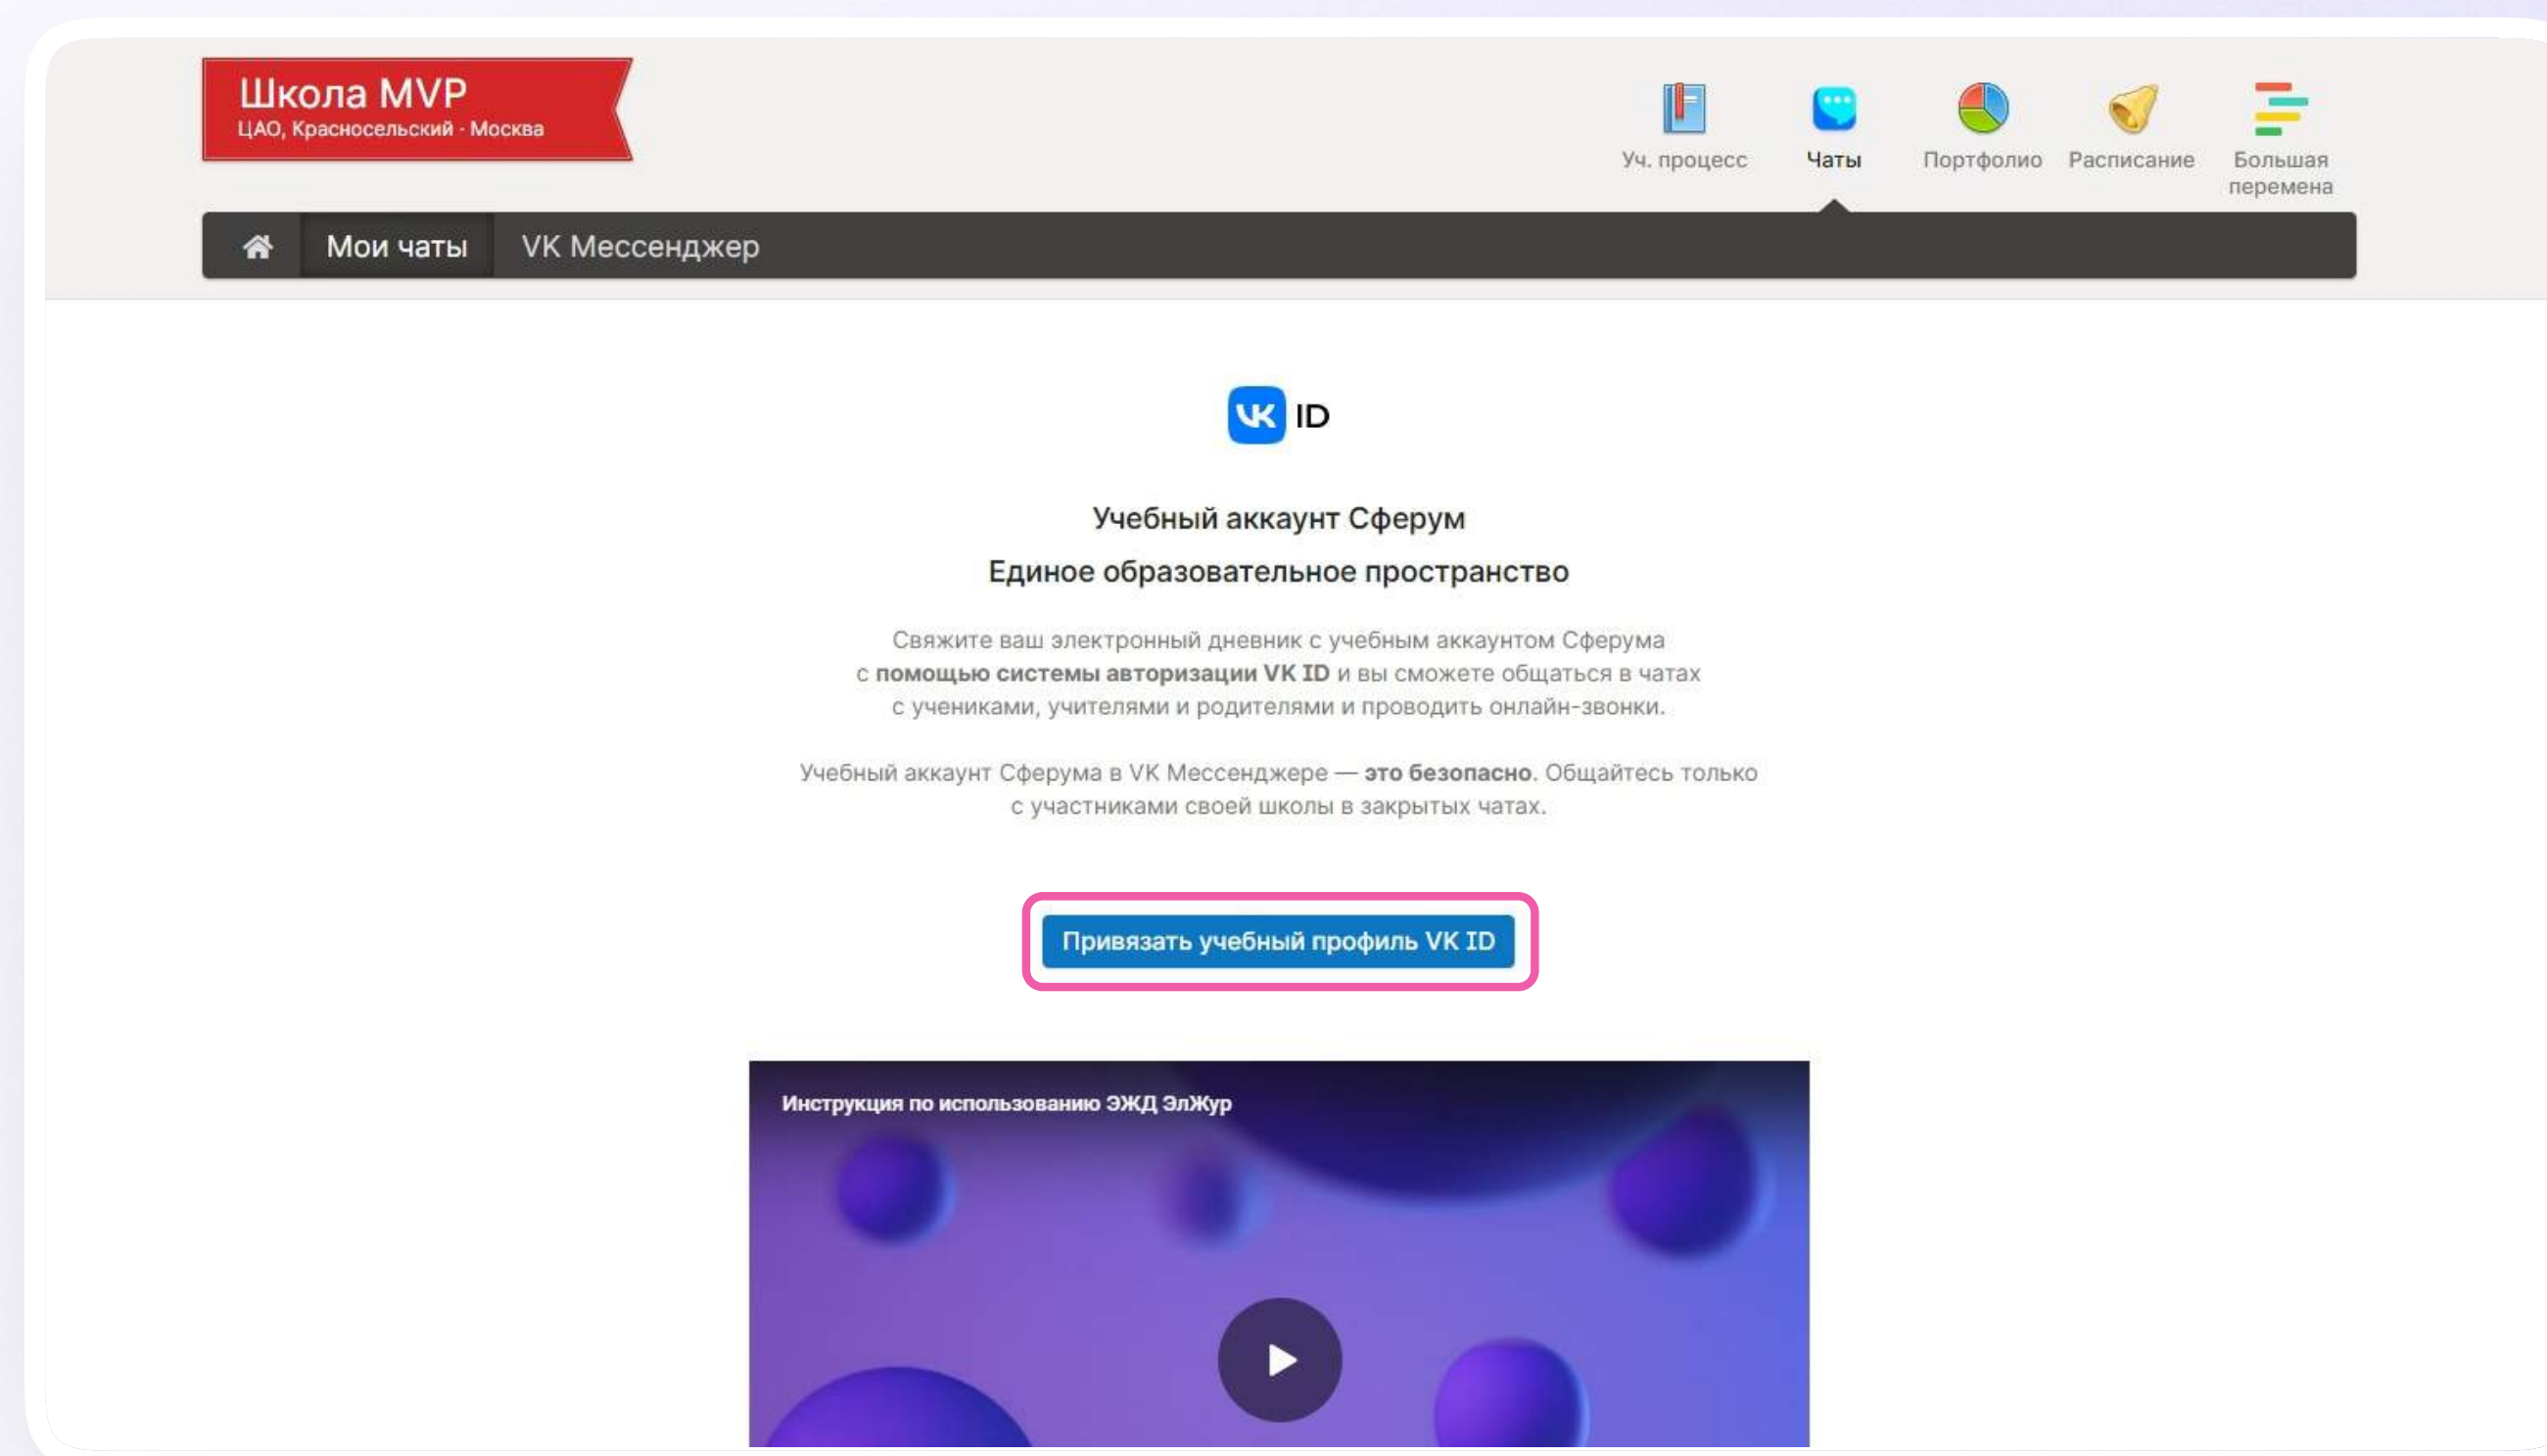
Школа MVP
ЦАО, Красносельский · Москва

Уч. процесс
Чаты
Портфолио
Расписание
Большая перемена

Мои чаты
VK Мессенджер

ID

Учебный аккаунт Сферум
Единое образовательное пространство

Свяжите ваш электронный дневник с учебным аккаунтом Сферума с помощью системы авторизации VK ID и вы сможете общаться в чатах с учениками, учителями и родителями и проводить онлайн-звонки.

Учебный аккаунт Сферума в VK Мессенджере — это безопасно. Общайтесь только с участниками своей школы в закрытых чатах.

Привязать учебный профиль VK ID

Инструкция по использованию ЭЖД ЭлЖур